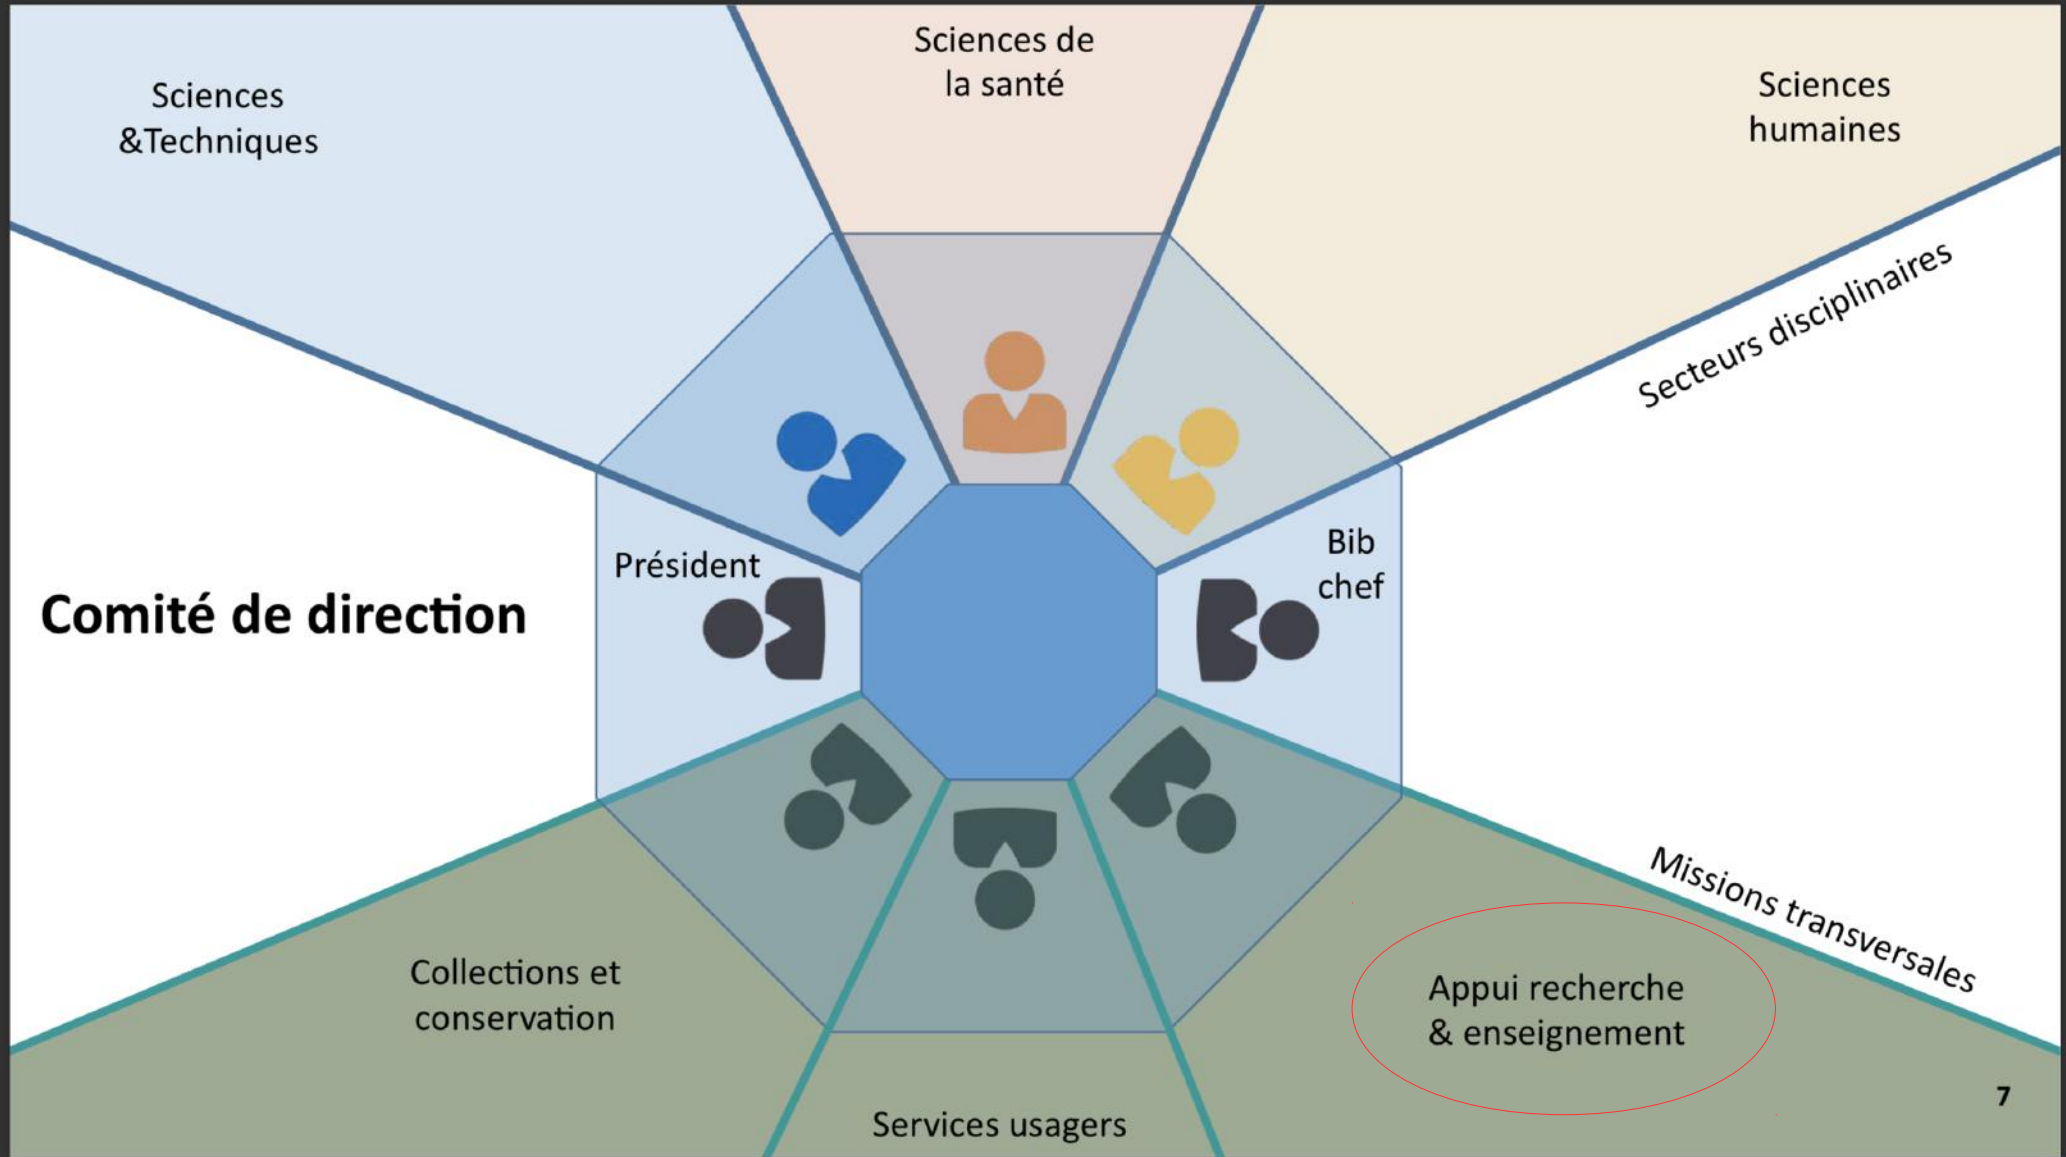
Sciences &Techniques

Sciences de la santé

Sciences humaines

Secteurs disciplinaires

Comité de direction

Président

Bib chef

Missions transversales

Collections et conservation

Appui recherche & enseignement

Services usagers

7